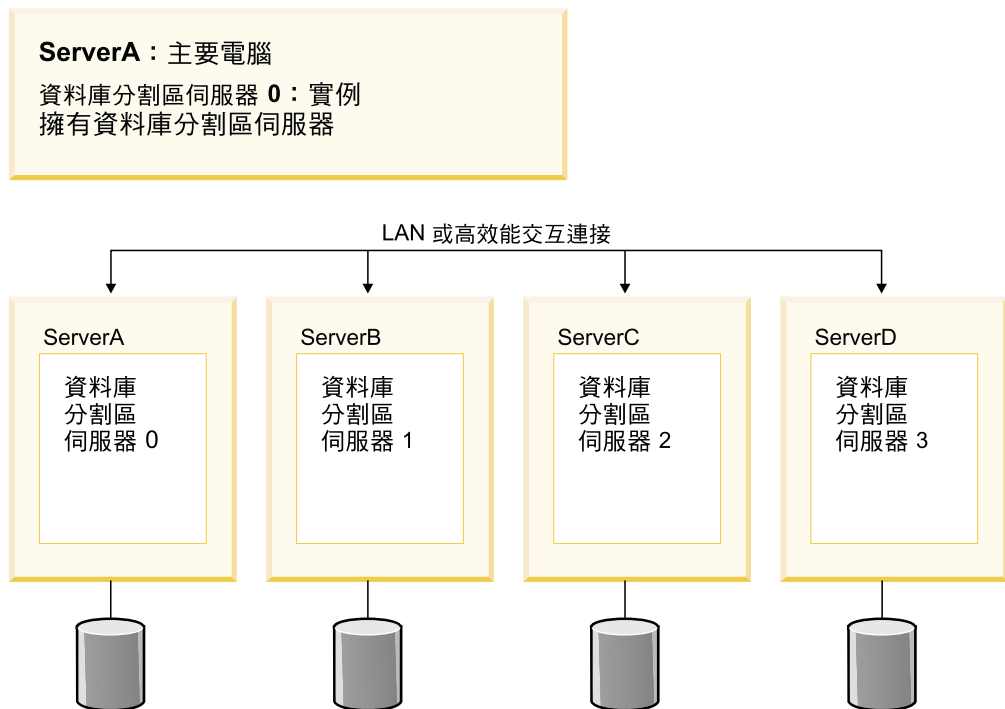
**ServerA：**主要電腦

資料庫分割區伺服器 **0：**實例
擁有資料庫分割區伺服器

LAN 或高效能交互連接

ServerA

資料庫
分割區
伺服器 0

ServerB

資料庫
分割區
伺服器 1

ServerC

資料庫
分割區
伺服器 2

ServerD

資料庫
分割區
伺服器 3